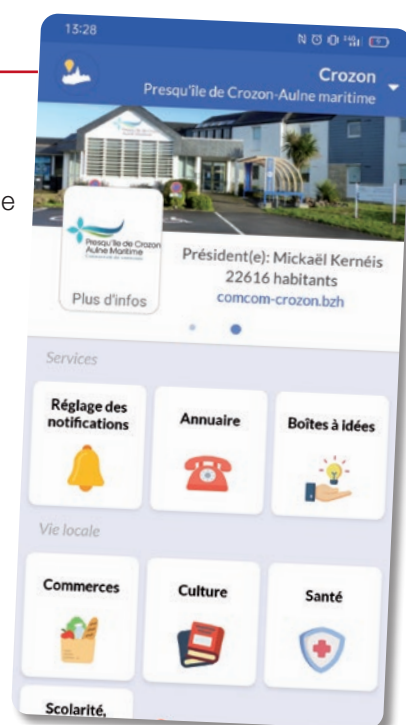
e

13:28

Crozon
Presqu'île de Crozon-Aulne maritime

Presqu'île de Crozon Aulne Maritime

Plus d'infos

Président(e): Mickaël Kernéis
22616 habitants
comcom-crozon.bzh

Services

Réglage des notifications

Annuaire

Boîtes à idées

Vie locale

Commerces

Culture

Santé

Scolarité,